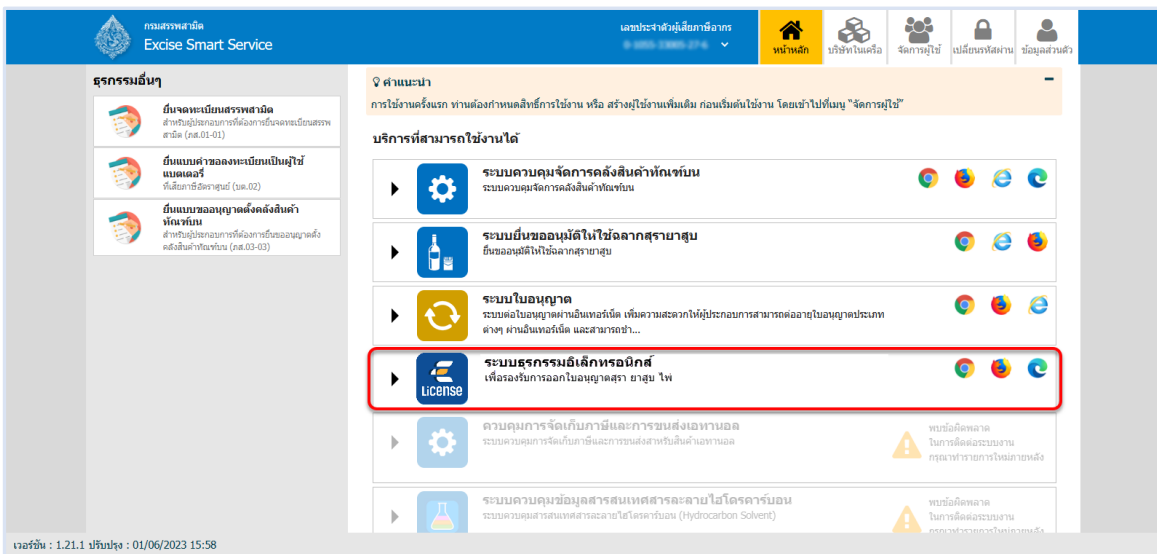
กรมสรรพสามิต
Excise Smart Service

เลขประจำตัวผู้เสียภาษีอากร
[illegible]

หน้าหลัก
บริษัทในเครือ
จัดการผู้ใช้
เปลี่ยนรหัสผ่าน
ข้อมูลส่วนตัว

ธุรกรรมอื่นๆ

ยื่นจดทะเบียนสรรพสามิต
สำหรับผู้ประกอบการที่ต้องการยื่นจดทะเบียนสรรพสามิต (ภส.01-01)

ยื่นแบบคำขอจดทะเบียนเป็นผู้ใช้แบตเตอรี่
ที่เสียภาษีอัตราศูนย์ (บต.02)

ยื่นแบบขออนุญาตตั้งคลังสินค้าทัณฑ์บน
สำหรับผู้ประกอบการที่ต้องการยื่นขออนุญาตตั้งคลังสินค้าทัณฑ์บน (ภส.03-03)

คำแนะนำ
การใช้งานครั้งแรก ท่านต้องกำหนดสิทธิ์การใช้งาน หรือ สร้างผู้ใช้งานเพิ่มเติม ก่อนเริ่มต้นใช้งาน โดยเข้าไปที่เมนู "จัดการผู้ใช้"

บริการที่สามารถใช้งานได้

ระบบควบคุมจัดการคลังสินค้าทัณฑ์บน
ระบบควบคุมจัดการคลังสินค้าทัณฑ์บน

ระบบยื่นขออนุมัติใช้ฉลากสุรายาสูบ
ยื่นขออนุมัติใช้ฉลากสุรายาสูบ

ระบบใบอนุญาต
ระบบต่อใบอนุญาตผ่านอินเทอร์เน็ต เพิ่มความสะดวกให้ผู้ประกอบการสามารถต่ออายุใบอนุญาตประเภทต่างๆ ผ่านอินเทอร์เน็ต และสามารถชำ...

ระบบธุรกรรมอิเล็กทรอนิกส์
เพื่อรองรับการออกใบอนุญาตสุรา ยาสูบ ไพ่
License

ควบคุมการจัดเก็บภาษีและการขนส่งเอทานอล
ระบบควบคุมการจัดเก็บภาษีและการขนส่งสำหรับสินค้าเอทานอล
พบข้อผิดพลาด
ในการติดต่อระบบงาน
กรุณาทำรายการใหม่ภายหลัง

ระบบควบคุมข้อมูลสารสนเทศสารละลายไฮโดรคาร์บอน
ระบบควบคุมสารสนเทศสารละลายไฮโดรคาร์บอน (Hydrocarbon Solvent)
พบข้อผิดพลาด
ในการติดต่อระบบงาน
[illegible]

เวอร์ชั่น : 1.21.1 ปรับปรุง : 01/06/2023 15:58